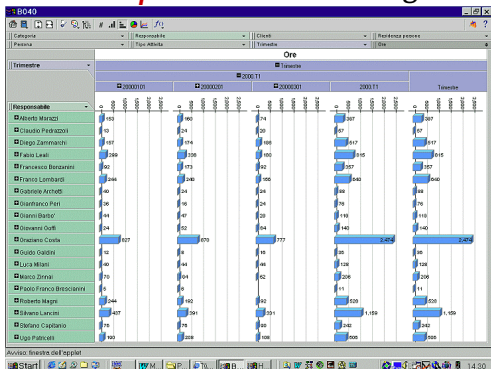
B040

Categoria | Responsabile | Clienti | Residenza persona
Persona | Tipo Attività | Trimestre | Ore

Ore

Trimestre | Trimestre
2000:11
20000101 | 20000201 | 20000301 | 2000:11 | Totale

Responsabile

| Responsabile | 20000101 | 20000201 | 20000301 | 2000:11 | Totale |
|---|---|---|---|---|---|
| Alberto Marazzi | 153 | 160 | 74 | 387 | 387 |
| Claudio Pedrazzoli | 13 | 24 | 20 | 57 | 57 |
| Diego Zammarchi | 157 | 174 | 186 | 517 | 517 |
| Fabio Leali | 299 | 339 | 180 | 815 | 815 |
| Francesco Bonzanini | 92 | 173 | 92 | 357 | 357 |
| Franco Lombardi | 244 | 240 | 166 | 640 | 640 |
| Gabriele Archetti | 40 | 24 | 24 | 88 | 88 |
| Gianfranco Peri | 36 | 16 | 24 | 76 | 76 |
| Gianni Barbo' | 44 | 47 | 28 | 119 | 119 |
| Giovanni Goffi | 24 | 52 | 64 | 140 | 140 |
| Graziano Costa | 827 | 870 | 777 | 2.474 | 2.474 |
| Guido Goldini | 12 | 8 | 16 | 36 | 36 |
| Luca Milani | 40 | 44 | 44 | 128 | 128 |
| Marco Zinnai | 70 | 64 | 72 | 206 | 206 |
| Paolo Franco Brescianini | 5 | 6 | | 11 | 11 |
| Roberto Magni | 244 | 192 | 92 | 528 | 528 |
| Silvano Lancini | 437 | 391 | 331 | 1.159 | 1.159 |
| Stefano Capitanio | 76 | 76 | 90 | 242 | 242 |
| Ugo Patrocelli | 160 | 208 | 100 | 508 | 508 |

Avviso: finestre dell'applet

Start 14.30